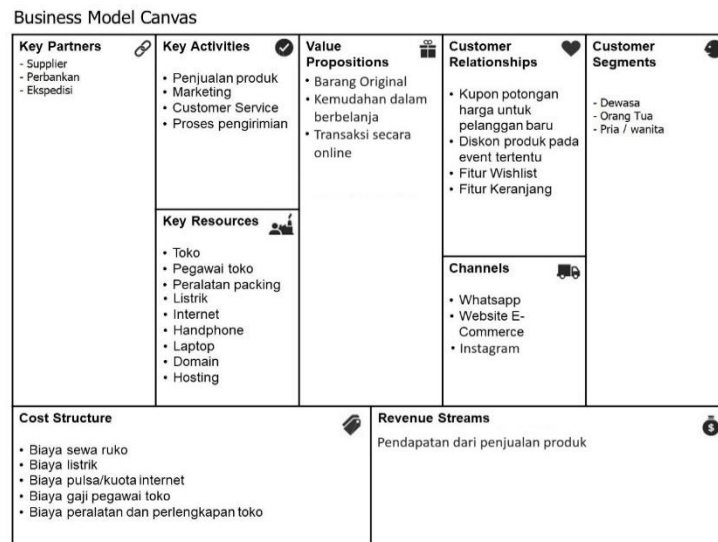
Business Model Canvas

Key Partners
- Supplier
- Perbankan
- Ekspedisi

Key Activities
• Penjualan produk
• Marketing
• Customer Service
• Proses pengirimian

Key Resources
• Toko
• Pegawai toko
• Peralatan packing
• Listrik
• Internet
• Handphone
• Laptop
• Domain
• Hosting

Value Propositions
• Barang Original
• Kemudahan dalam berbelanja
• Transaksi secara online

Customer Relationships
• Kupon potongan harga untuk pelanggan baru
• Diskon produk pada event tertentu
• Fitur Wishlist
• Fitur Keranjang

Channels
• Whatsapp
• Website E-Commerce
• Instagram

Customer Segments
- Dewasa
- Orang Tua
- Pria / wanita

Cost Structure
• Biaya sewa ruko
• Biaya listrik
• Biaya pulsa/kuota internet
• Biaya gaji pegawai toko
• Biaya peralatan dan perlengkapan toko

Revenue Streams
Pendapatan dari penjualan produk